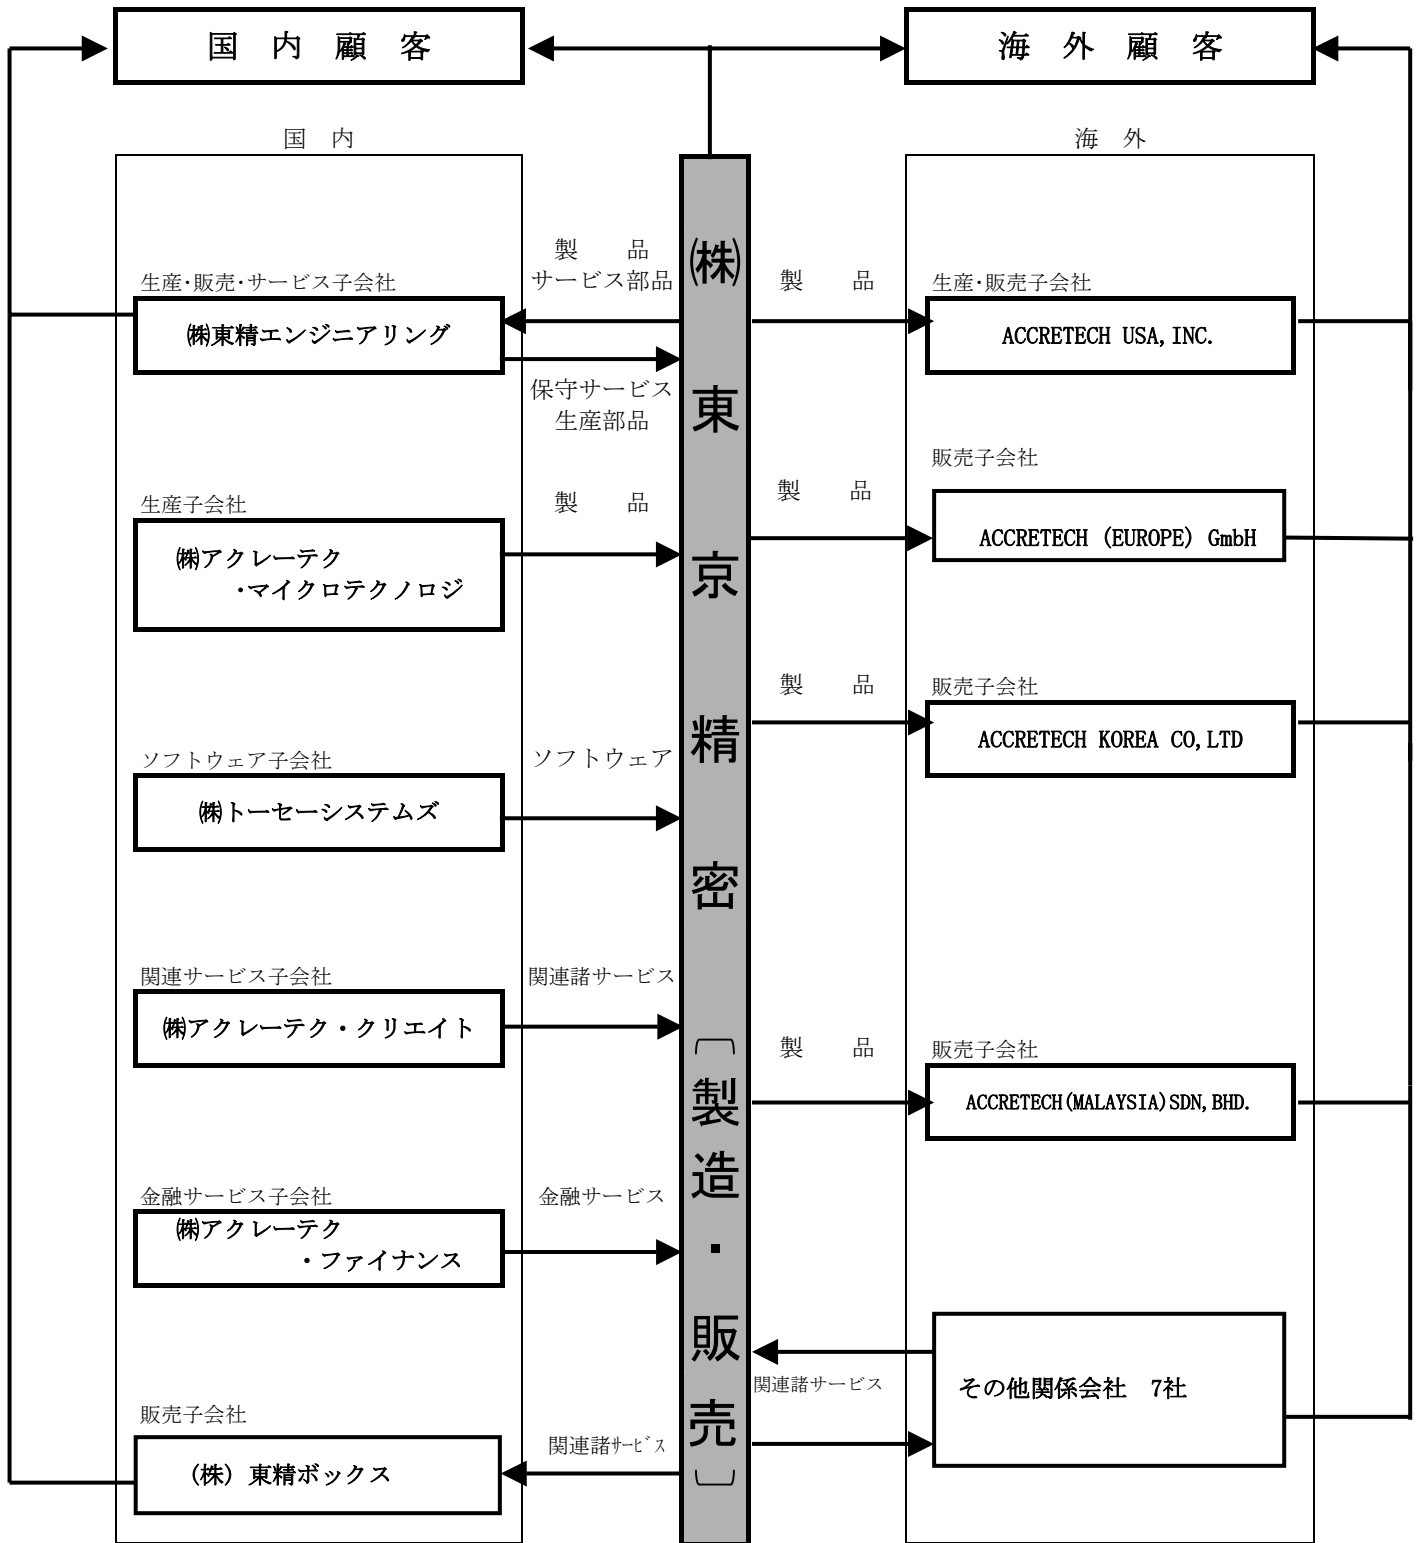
国内顧客

海外顧客

国内

海外

㈱東京精密（製造・販売）

生産･販売･サービス子会社
㈱東精エンジニアリング

製品
サービス部品

保守サービス
生産部品

生産子会社
㈱アクレーテク・マイクロテクノロジ

製品

ソフトウェア子会社
㈱トーセーシステムズ

ソフトウェア

関連サービス子会社
㈱アクレーテク・クリエイト

関連諸サービス

金融サービス子会社
㈱アクレーテク・ファイナンス

金融サービス

販売子会社
（株）東精ボックス

関連諸ｻｰﾋﾞｽ

製品

生産･販売子会社
ACCRETECH USA, INC.

製品

販売子会社
ACCRETECH (EUROPE) GmbH

製品

販売子会社
ACCRETECH KOREA CO,LTD

製品

販売子会社
ACCRETECH(MALAYSIA)SDN,BHD.

関連諸サービス

その他関係会社 7社